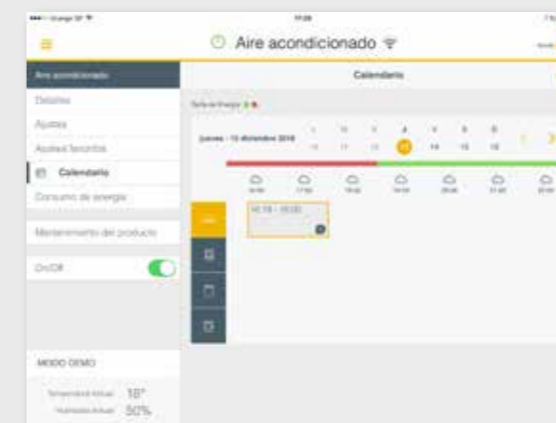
Aire acondicionado

Aire acondicionado
Detalles
Ajustes
Ajustes favoritos
Calendario
Consumo de energía
Mantenimiento del producto
On/Off

MODO DEMO
Temperatura Actual 18°
Humedad Actual 50%

Calendario

Jueves - 13 diciembre 2018

13

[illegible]